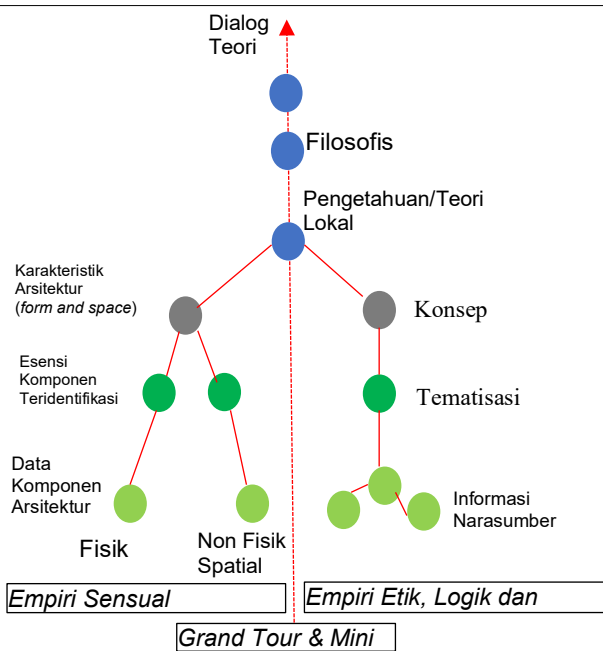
Dialog Teori

Filosofis

Pengetahuan/Teori Lokal

Karakteristik Arsitektur (*form and space*)

Konsep

Esensi Komponen Teridentifikasi

Tematisasi

Data Komponen Arsitektur

Informasi Narasumber

Fisik

Non Fisik Spatial

*Empiri Sensual*

*Empiri Etik, Logik dan*

*Grand Tour & Mini*